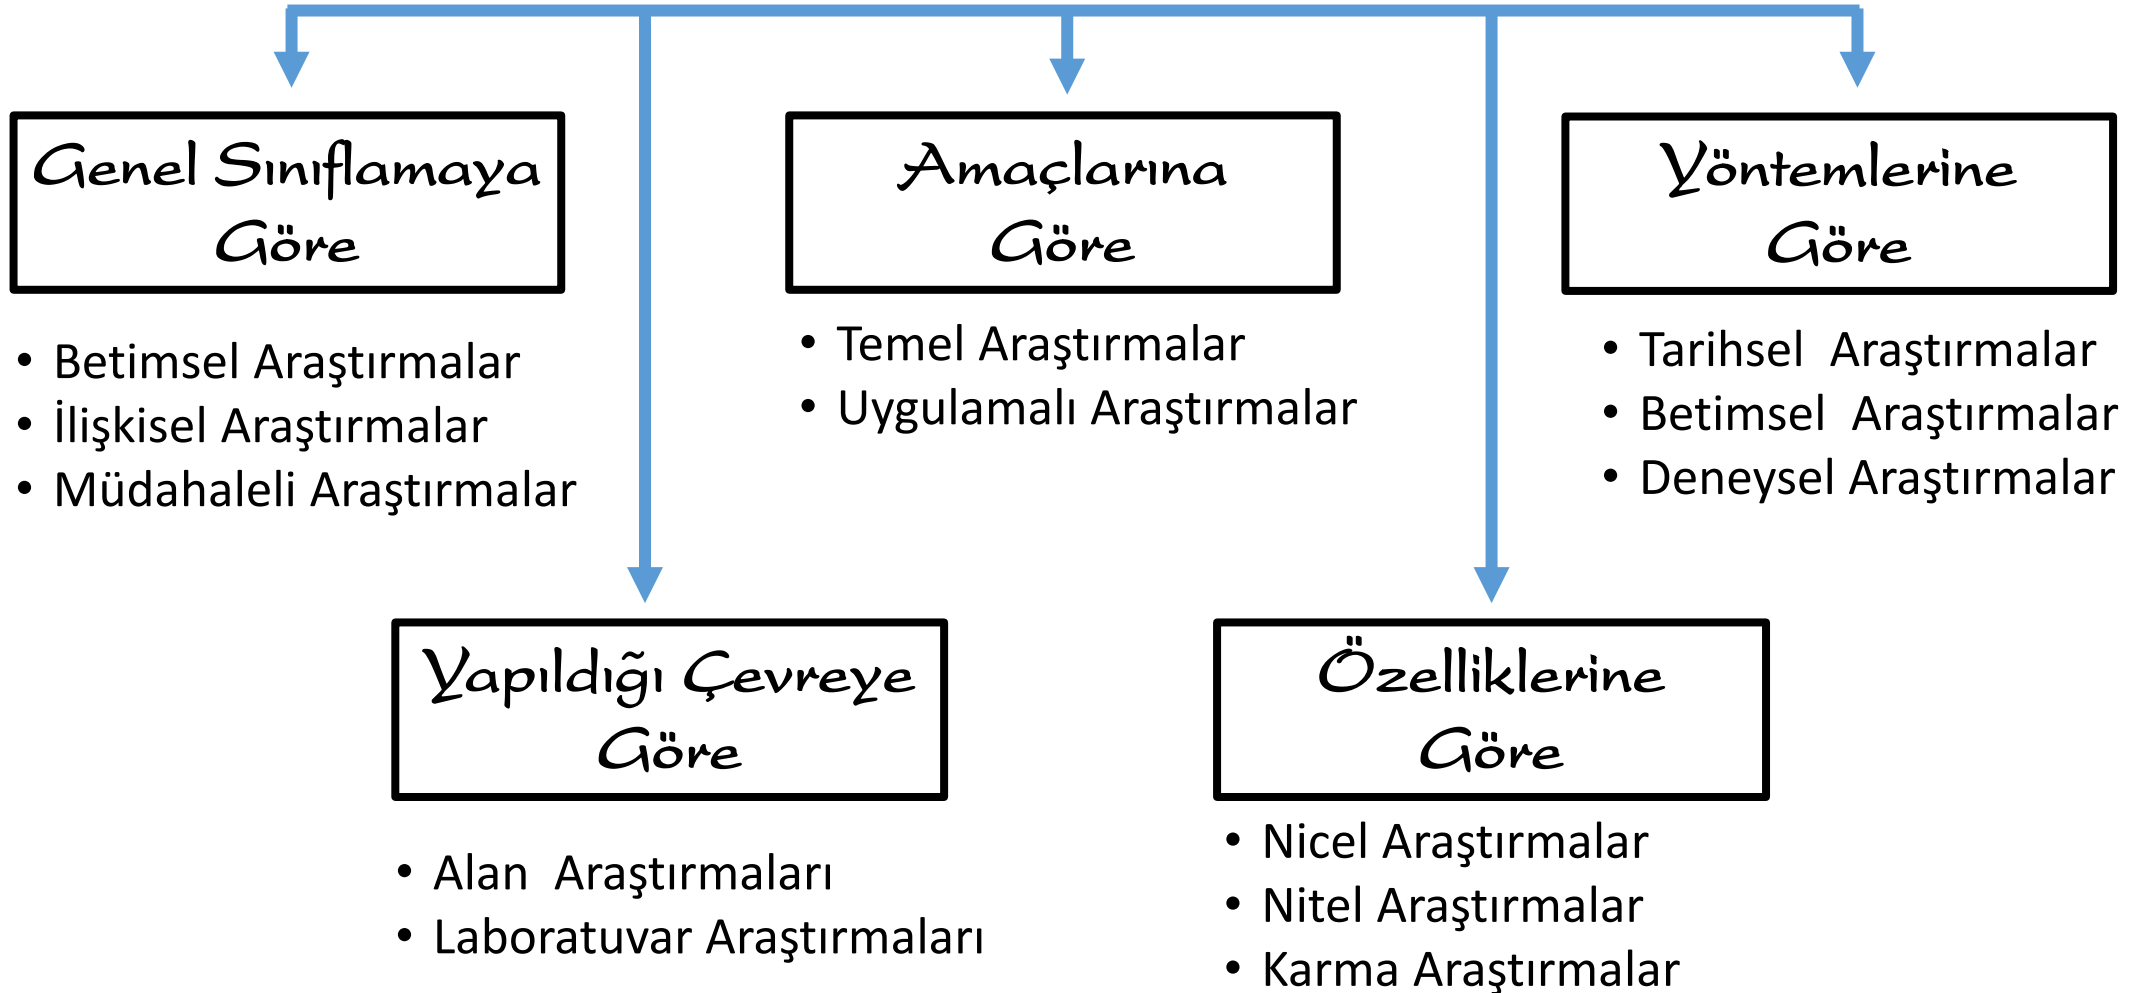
Genel Sınıflamaya Göre

- Betimsel Araştırmalar
- İlişkisel Araştırmalar
- Müdahaleli Araştırmalar

Amaçlarına Göre

- Temel Araştırmalar
- Uygulamalı Araştırmalar

Yöntemlerine Göre

- Tarihsel Araştırmalar
- Betimsel Araştırmalar
- Deneysel Araştırmalar

Yapıldığı Çevreye Göre

- Alan Araştırmaları
- Laboratuvar Araştırmaları

Özelliklerine Göre

- Nicel Araştırmalar
- Nitel Araştırmalar
- Karma Araştırmalar